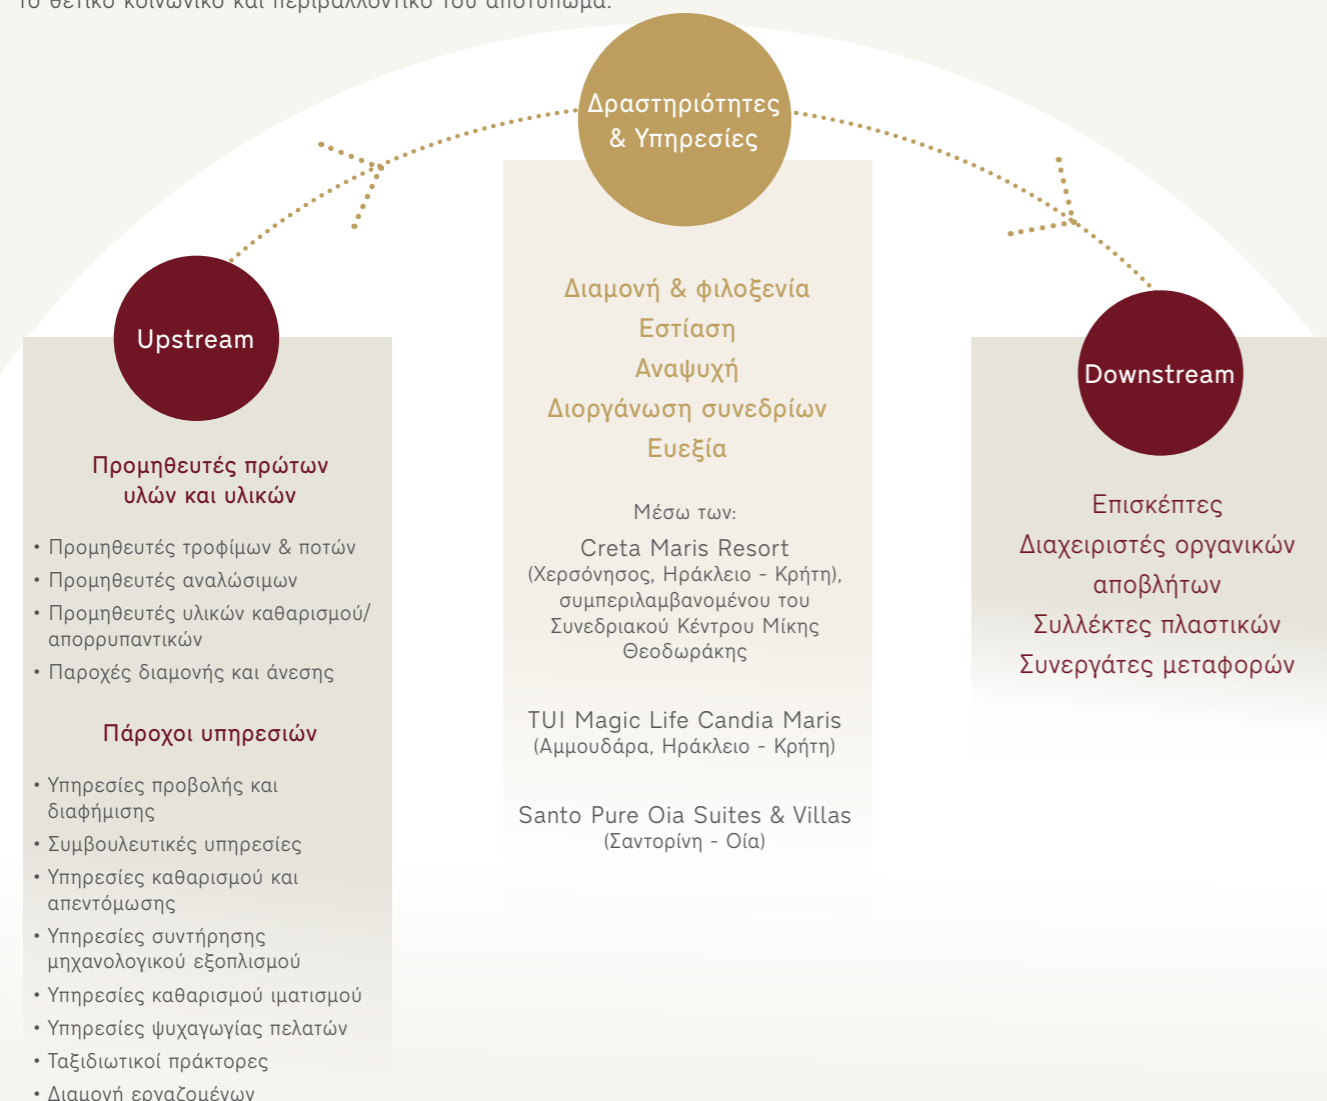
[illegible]

Δραστηριότητες & Υπηρεσίες

Upstream

Προμηθευτές πρώτων υλών και υλικών

• Προμηθευτές τροφίμων & ποτών
• Προμηθευτές αναλώσιμων
• Προμηθευτές υλικών καθαρισμού/ απορρυπαντικών
• Παροχές διαμονής και άνεσης

Πάροχοι υπηρεσιών

• Υπηρεσίες προβολής και διαφήμισης
• Συμβουλευτικές υπηρεσίες
• Υπηρεσίες καθαρισμού και απεντόμωσης
• Υπηρεσίες συντήρησης μηχανολογικού εξοπλισμού
• Υπηρεσίες καθαρισμού ιματισμού
• Υπηρεσίες ψυχαγωγίας πελατών
• Ταξιδιωτικοί πράκτορες
• Διαμονή εργαζομένων

Διαμονή & φιλοξενία
Εστίαση
Αναψυχή
Διοργάνωση συνεδρίων
Ευεξία

Μέσω των:

Creta Maris Resort
(Χερσόνησος, Ηράκλειο - Κρήτη), συμπεριλαμβανομένου του Συνεδριακού Κέντρου Μίκης Θεοδωράκης

TUI Magic Life Candia Maris
(Αμμουδάρα, Ηράκλειο - Κρήτη)

Santo Pure Oia Suites & Villas
(Σαντορίνη - Οία)

Downstream

Επισκέπτες
Διαχειριστές οργανικών αποβλήτων
Συλλέκτες πλαστικών
Συνεργάτες μεταφορών